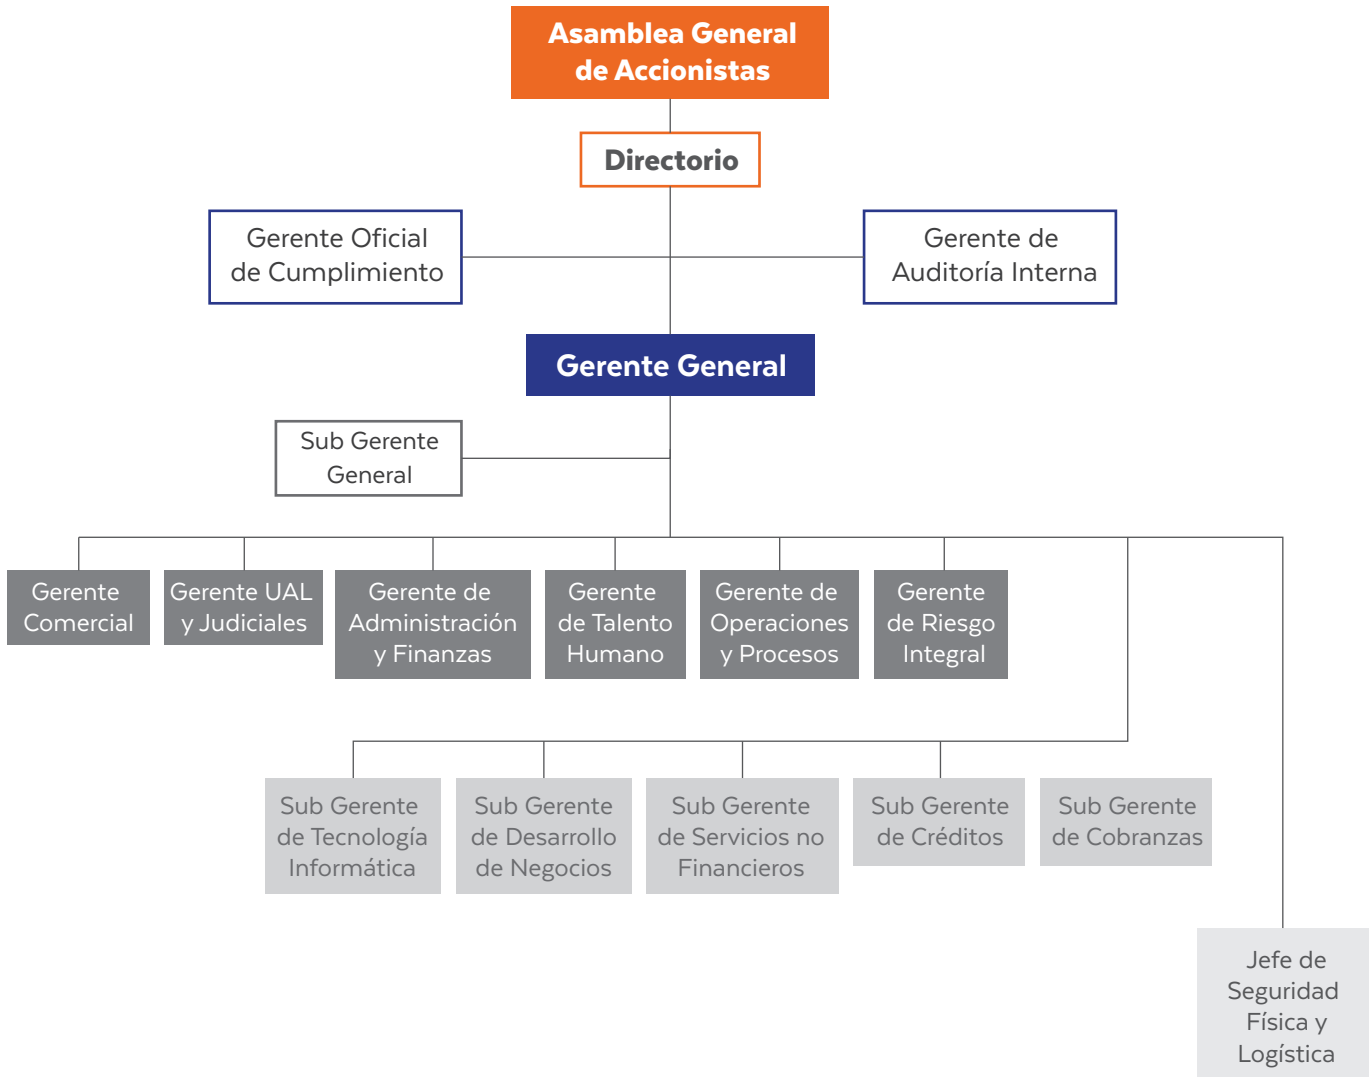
Asamblea General de Accionistas

Directorio

Gerente Oficial de Cumplimiento

Gerente de Auditoría Interna

Gerente General

Sub Gerente General

Gerente Comercial

Gerente UAL y Judiciales

Gerente de Administración y Finanzas

Gerente de Talento Humano

Gerente de Operaciones y Procesos

Gerente de Riesgo Integral

Sub Gerente de Tecnología Informática

Sub Gerente de Desarrollo de Negocios

Sub Gerente de Servicios no Financieros

Sub Gerente de Créditos

Sub Gerente de Cobranzas

Jefe de Seguridad Física y Logística